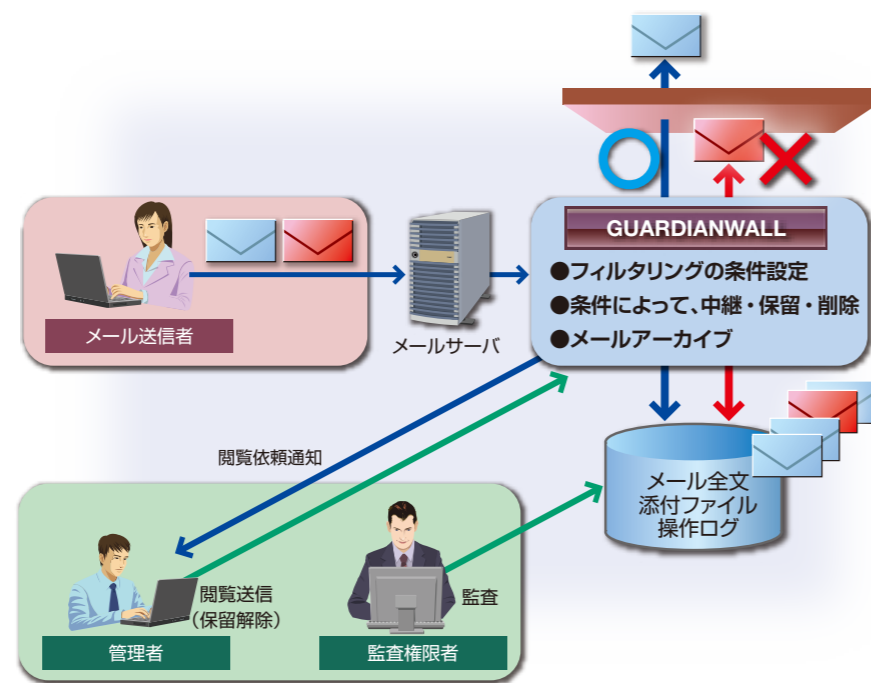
GUARDIANWALL

●フィルタリングの条件設定

●条件によって、中継・保留・削除

●メールアーカイブ

メール送信者

メールサーバ

閲覧依頼通知

メール全文
添付ファイル
操作ログ

閲覧送信
(保留解除)

監査

管理者

監査権限者